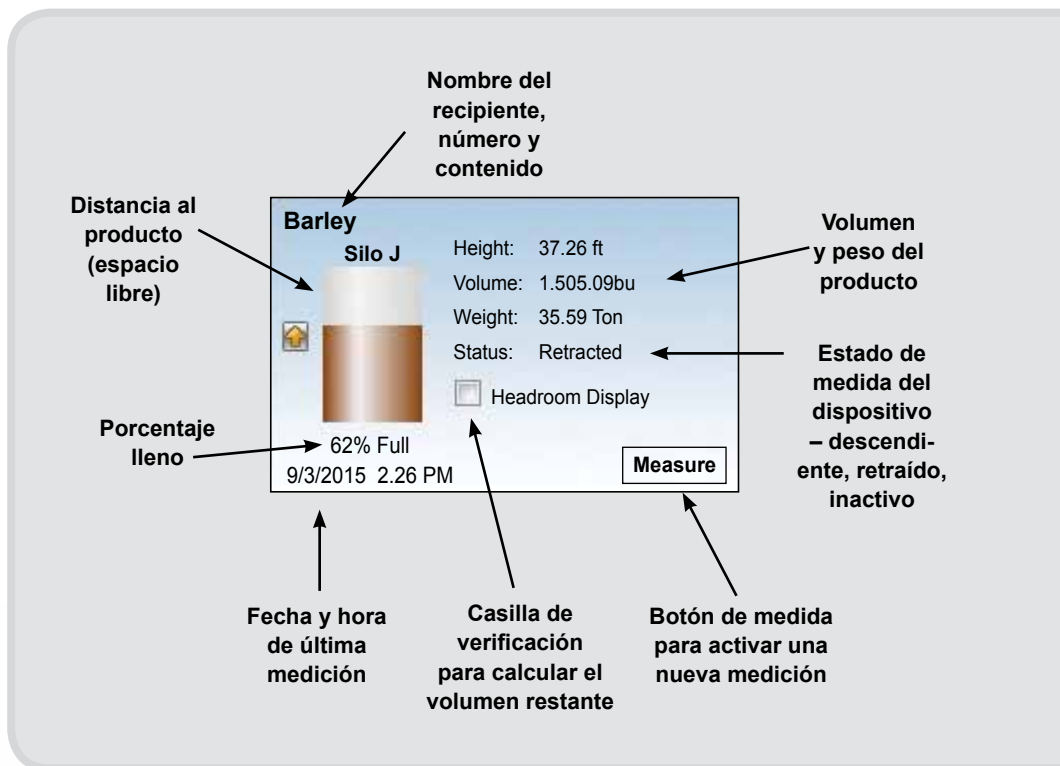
Nombre del recipiente, número y contenido

Distancia al producto (espacio libre)

Barley

Silo J

Height: 37.26 ft

Volume: 1.505.09bu

Weight: 35.59 Ton

Status: Retracted

Headroom Display

62% Full

9/3/2015 2.26 PM

Measure

Volumen y peso del producto

Estado de medida del dispositivo – descendiente, retraído, inactivo

Porcentaje lleno

Fecha y hora de última medición

Casilla de verificación para calcular el volumen restante

Botón de medida para activar una nueva medición